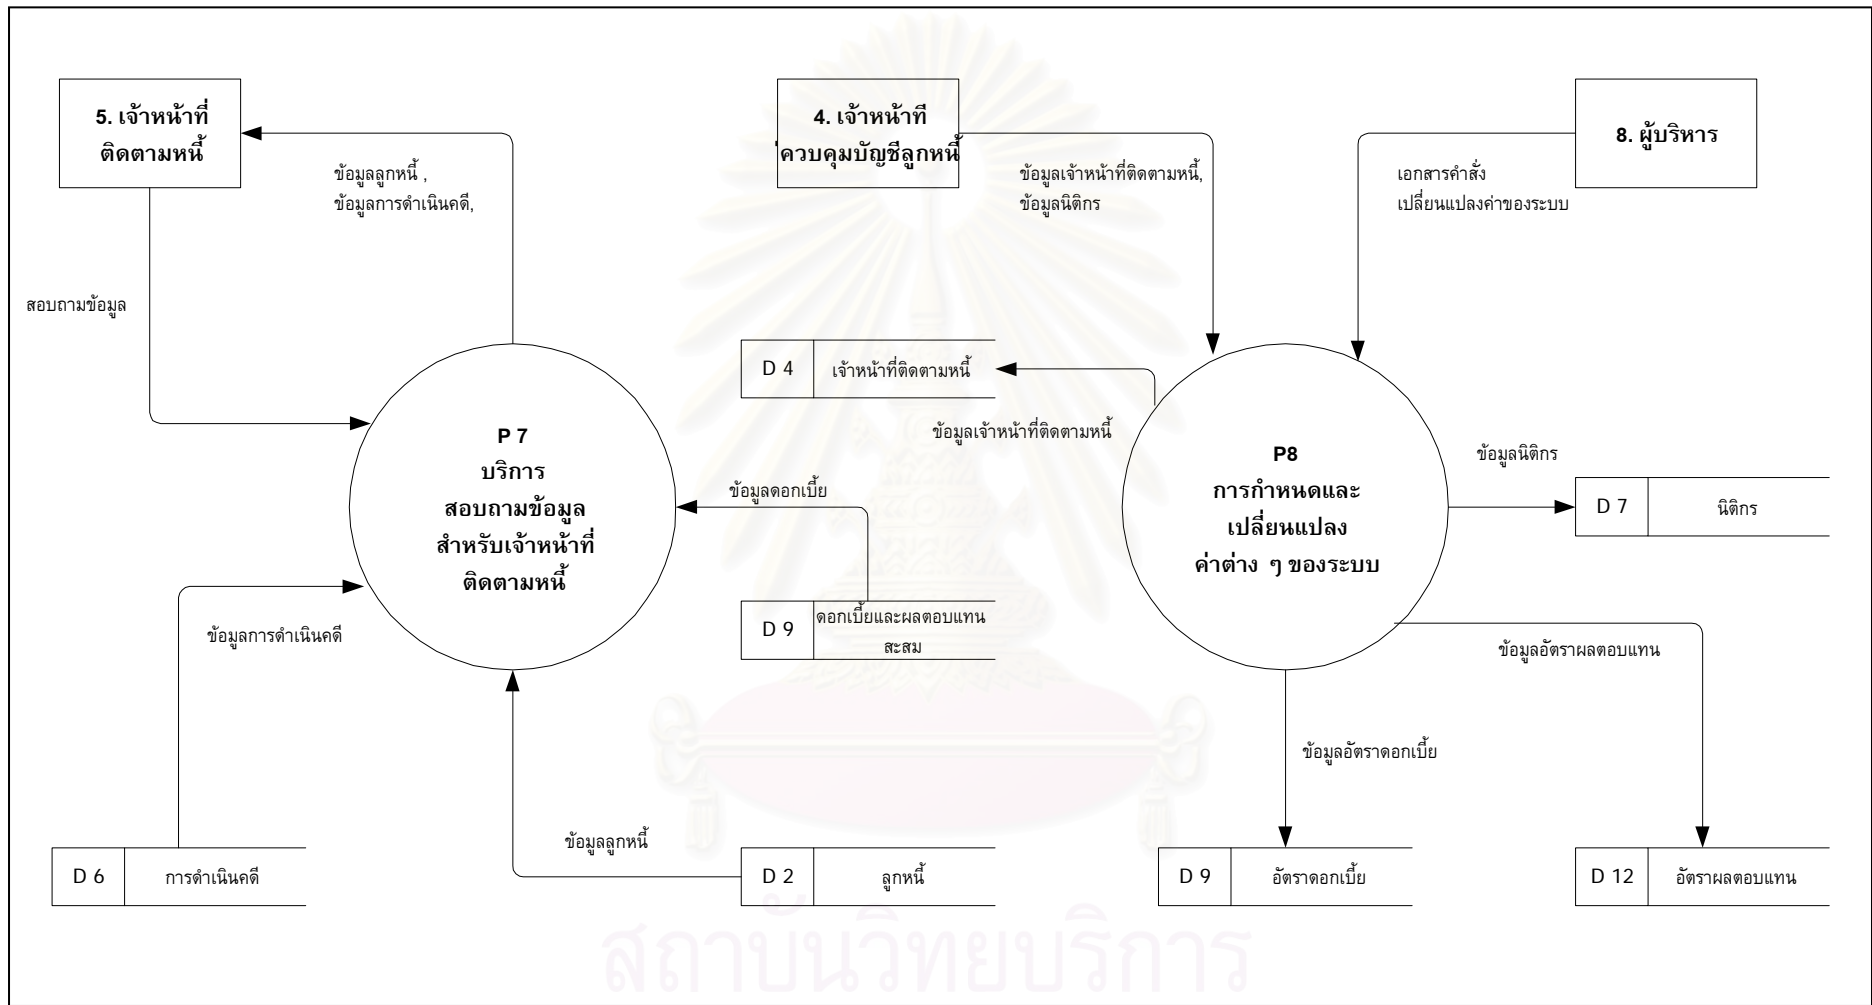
5. เจ้าหน้าที่ ติดตามหนี้

ข้อมูลลูกหนี้ , ข้อมูลการดำเนินคดี,

4. เจ้าหน้าที่ ควบคุมบัญชีลูกหนี้

ข้อมูลเจ้าหน้าที่ติดตามหนี้, ข้อมูลนิติกร

8. ผู้บริหาร

เอกสารคำสั่ง เปลี่ยนแปลงค่าของระบบ

สอบถามข้อมูล

D 4 | เจ้าหน้าที่ติดตามหนี้

ข้อมูลเจ้าหน้าที่ติดตามหนี้

P 7
บริการ
สอบถามข้อมูล
สำหรับเจ้าหน้าที่
ติดตามหนี้

ข้อมูลดอกเบี้ย

P8
การกำหนดและ
เปลี่ยนแปลง
ค่าต่าง ๆ ของระบบ

ข้อมูลนิติกร

D 7 | นิติกร

ข้อมูลการดำเนินคดี

D 9 | ดอกเบี้ยและผลตอบแทนสะสม

ข้อมูลอัตราผลตอบแทน

ข้อมูลอัตราดอกเบี้ย

ข้อมูลลูกหนี้

D 6 | การดำเนินคดี

D 2 | ลูกหนี้

D 9 | อัตราดอกเบี้ย

D 12 | อัตราผลตอบแทน

สถาบันวิทยบริการ